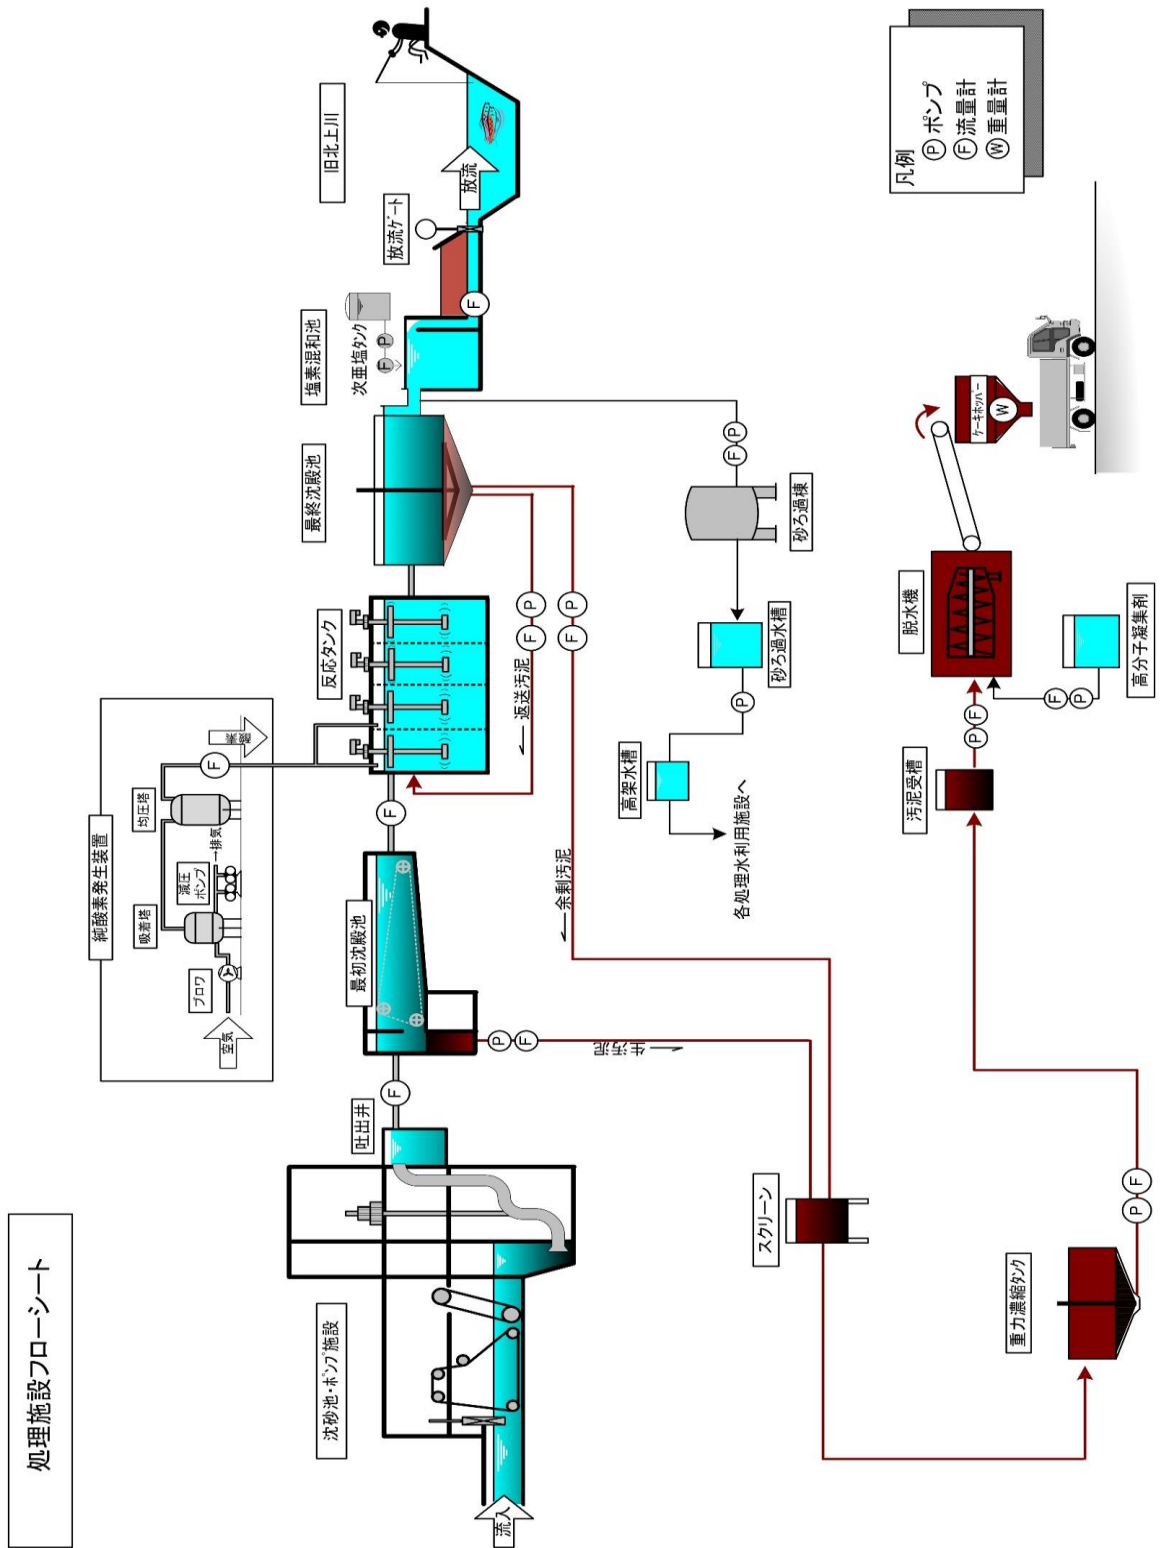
処理施設フローシート

流入

沈砂池・ポンプ施設

吐出井

F

最初沈殿池

P F

生汚泥

純酸素発生装置

空気

ブロワ

吸着塔

減圧ポンプ

排気

均圧塔

F

排気

反応タンク

返送汚泥

P F

P F

余剰汚泥

最終沈殿池

塩素混和池

次亜塩タンク

F P

F

放流ゲート

放流

旧北上川

F P

砂ろ過塔

砂ろ過水槽

P

高架水槽

各処理水利用施設へ

スクリーン

重力濃縮タンク

P F

汚泥受槽

P F

脱水機

P F

高分子凝集剤

ケーキホッパー

W

凡例
P ポンプ
F 流量計
W 重量計